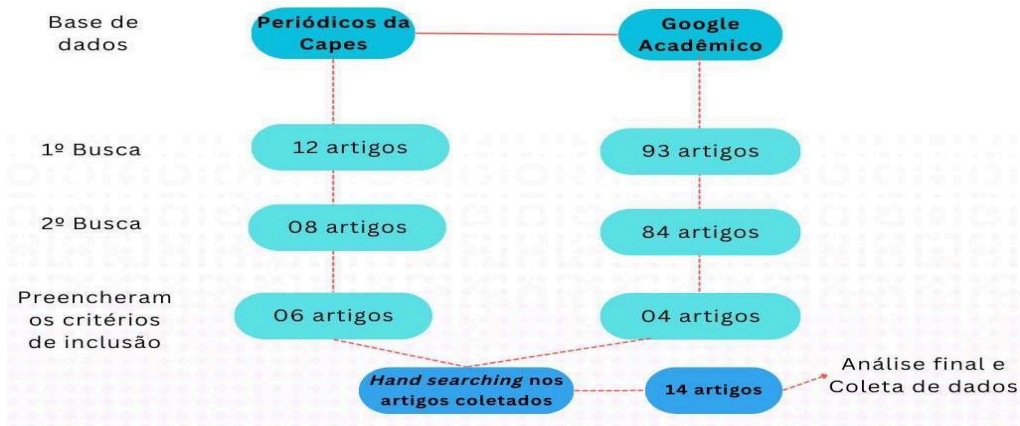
Base de dados

Periódicos da Capes

Google Acadêmico

1º Busca

12 artigos

93 artigos

2º Busca

08 artigos

84 artigos

Preencheram os critérios de inclusão

06 artigos

04 artigos

*Hand searching* nos artigos coletados

14 artigos

Análise final e Coleta de dados